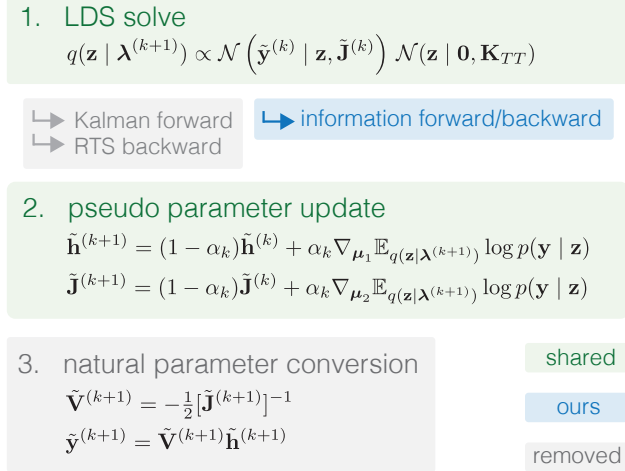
1. LDS solve

$q(\mathbf{z} \mid \boldsymbol{\lambda}^{(k+1)}) \propto \mathcal{N}\left(\tilde{\mathbf{y}}^{(k)} \mid \mathbf{z}, \tilde{\mathbf{J}}^{(k)}\right) \mathcal{N}(\mathbf{z} \mid \mathbf{0}, \mathbf{K}_{TT})$

↳ Kalman forward
↳ RTS backward

↳ information forward/backward

2. pseudo parameter update

$\tilde{\mathbf{h}}^{(k+1)} = (1-\alpha_k)\tilde{\mathbf{h}}^{(k)} + \alpha_k \nabla_{\boldsymbol{\mu}_1} \mathbb{E}_{q(\mathbf{z}|\boldsymbol{\lambda}^{(k+1)})} \log p(\mathbf{y} \mid \mathbf{z})$

$\tilde{\mathbf{J}}^{(k+1)} = (1-\alpha_k)\tilde{\mathbf{J}}^{(k)} + \alpha_k \nabla_{\boldsymbol{\mu}_2} \mathbb{E}_{q(\mathbf{z}|\boldsymbol{\lambda}^{(k+1)})} \log p(\mathbf{y} \mid \mathbf{z})$

3. natural parameter conversion

$\tilde{\mathbf{V}}^{(k+1)} = -\frac{1}{2}[\tilde{\mathbf{J}}^{(k+1)}]^{-1}$

$\tilde{\mathbf{y}}^{(k+1)} = \tilde{\mathbf{V}}^{(k+1)}\tilde{\mathbf{h}}^{(k+1)}$

shared

ours

removed